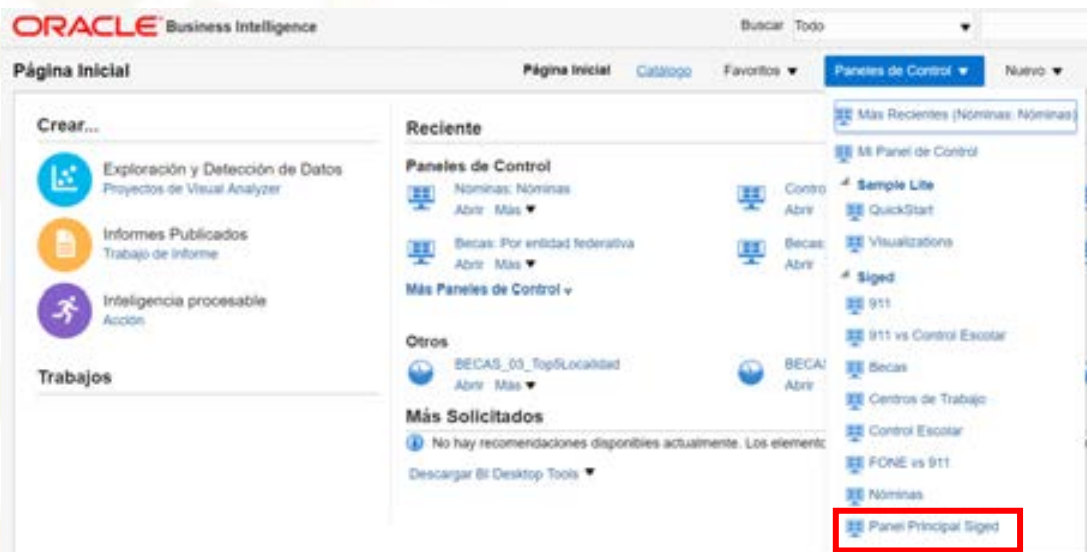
ORACLE Business Intelligence

Buscar Todo

Página Inicial

Página Inicial Catálogo Favoritos ▼ Paneles de Control ▼ Nuevo ▼

Crear...

Exploración y Detección de Datos
Proyectos de Visual Analyzer

Informes Publicados
Trabajo de Informe

Inteligencia procesable
Acción

Trabajos

Reciente

Paneles de Control

Nominas: Nóminas
Abrir Más ▼

Contro
Abrir

Becas: Por entidad federativa
Abrir Más ▼

Becas
Abrir

Más Paneles de Control ▾

Otros

BECAS_03_Top5Localidad
Abrir Más ▼

BECAS
Abrir

Más Solicitados

No hay recomendaciones disponibles actualmente. Los elemento

Descargar BI Desktop Tools ▼

Más Recientes (Nominas: Nóminas)
Mi Panel de Control
Sample Lite
QuickStart
Visualizations
Siged
911
911 vs Control Escolar
Becas
Centros de Trabajo
Control Escolar
FONE vs 911
Nóminas
Panel Principal Siged